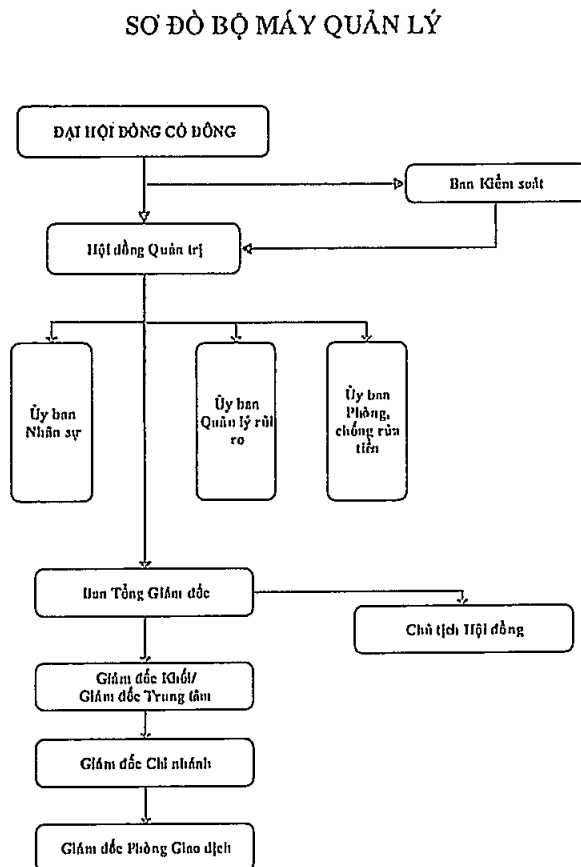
SƠ ĐỒ BỘ MÁY QUẢN LÝ

ĐẠI HỘI ĐỒNG CỔ ĐÔNG

Ban Kiểm soát

Hội đồng Quản trị

Ủy ban Nhân sự

Ủy ban Quản lý rủi ro

Ủy ban Phòng, chống rửa tiền

Ban Tổng Giám đốc

Chủ tịch Hội đồng

Giám đốc Khối/ Giám đốc Trung tâm

Giám đốc Chi nhánh

Giám đốc Phòng Giao dịch